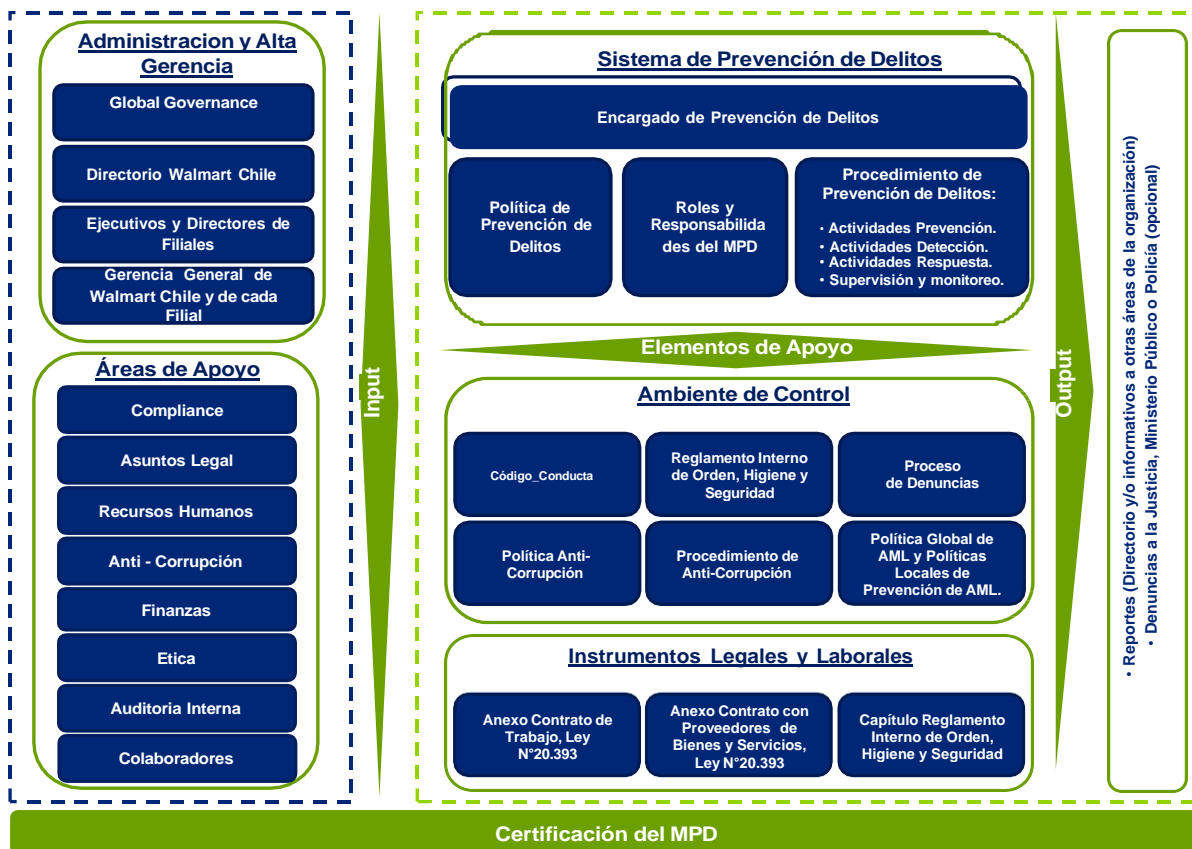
Administracion y Alta Gerencia

Global Governance

Directorio Walmart Chile

Ejecutivos y Directores de Filiales

Gerencia General de Walmart Chile y de cada Filial

Áreas de Apoyo

Compliance

Asuntos Legal

Recursos Humanos

Anti - Corrupción

Finanzas

Etica

Auditoria Interna

Colaboradores

Input

Sistema de Prevención de Delitos

Encargado de Prevención de Delitos

Política de Prevención de Delitos

Roles y Responsabilidades del MPD

Procedimiento de Prevención de Delitos:
• Actividades Prevención.
• Actividades Detección.
• Actividades Respuesta.
• Supervisión y monitoreo.

Elementos de Apoyo

Ambiente de Control

Código_Conducta

Reglamento Interno de Orden, Higiene y Seguridad

Proceso de Denuncias

Política Anti-Corrupción

Procedimiento de Anti-Corrupción

Política Global de AML y Políticas Locales de Prevención de AML.

Instrumentos Legales y Laborales

Anexo Contrato de Trabajo, Ley N°20.393

Anexo Contrato con Proveedores de Bienes y Servicios, Ley N°20.393

Capítulo Reglamento Interno de Orden, Higiene y Seguridad

Output

• Reportes (Directorio y/o informativos a otras áreas de la organización)
• Denuncias a la Justicia, Ministerio Público o Policía (opcional)

Certificación del MPD